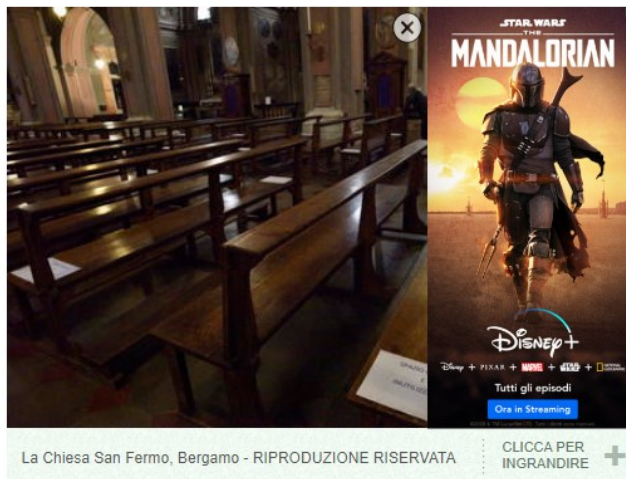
STAR WARS
THE
MANDALORIAN

Disney+

Disney + PIXAR + MARVEL + STAR WARS + NATIONAL GEOGRAPHIC

Tutti gli episodi

Ora in Streaming

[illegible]

La Chiesa San Fermo, Bergamo - RIPRODUZIONE RISERVATA

CLICCA PER INGRANDIRE